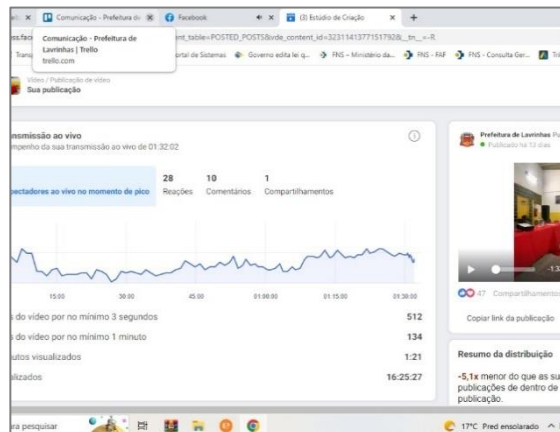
Comunicação - Prefeitura de | Facebook | (3) Estúdio de Criação | +

Comunicação - Prefeitura de Lavrinhas | Trello
trello.com

nt_table=POSTED_POSTS&vde_content_id=3231413771517928_tn_=-R

Trans | ortal de Sistemas | Governo edita lei q... | FNS - Ministério da... | FNS - FAF | FNS - Consulta Ger... | Tr

Vídeo / Publicação de vídeo
Sua publicação

nsmissão ao vivo
mpenho da sua transmissão ao vivo de 01:32:02

pectadores ao vivo no momento de pico | 28 Reações | 10 Comentários | 1 Compartilhamentos

15:00 | 30:00 | 45:00 | 01:00:00 | 01:15:00 | 01:30:00

| | |
|---|---|
| s do vídeo por no mínimo 3 segundos | 512 |
| s do vídeo por no mínimo 1 minuto | 134 |
| utos visualizados | 1:21 |
| lizados | 16:25:27 |

Prefeitura de Lavrinhas Pu
Publicado há 12 dias

-1:3

47 Compartilhamentos

Copiar link da publicação

Resumo da distribuição

-5,1x menor do que as su publicações de dentro de publicação.

ra pesquisar

17°C Pred ensolarado